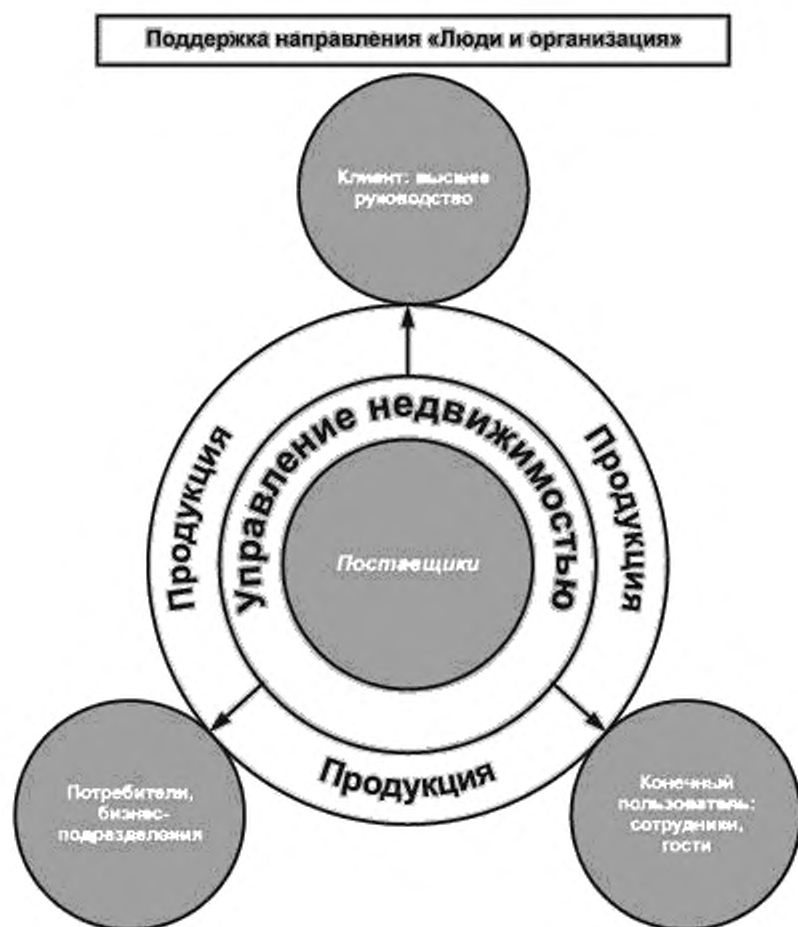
Поддержка направления «Люди и организация»

Клиент: высшее руководство

Продукция

Управление недвижимостью

Продукция

Поставщики

Продукция

Потребители, бизнес-подразделения

Конечный пользователь: сотрудники, гости